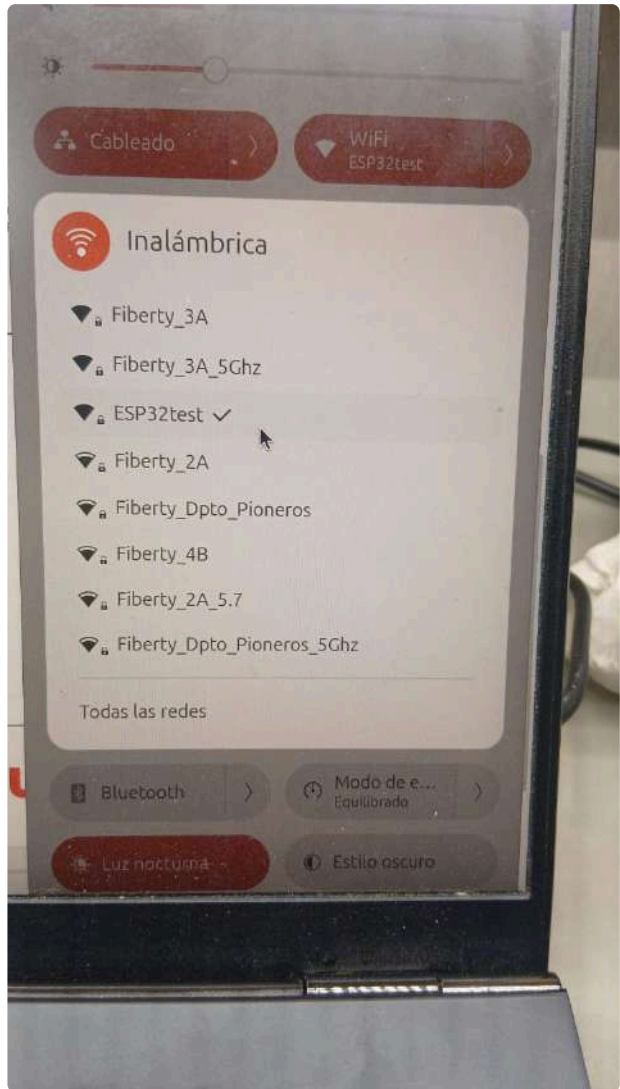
Cableado

WiFi
ESP32test

Inalámbrica

Fiberty_3A

Fiberty_3A_5Ghz

ESP32test ✓

Fiberty_2A

Fiberty_Dpto_Pioneros

Fiberty_4B

Fiberty_2A_5.7

Fiberty_Dpto_Pioneros_5Ghz

Todas las redes

Bluetooth

Modo de e...
Equilibrado

Luz nocturna

Estilo oscuro